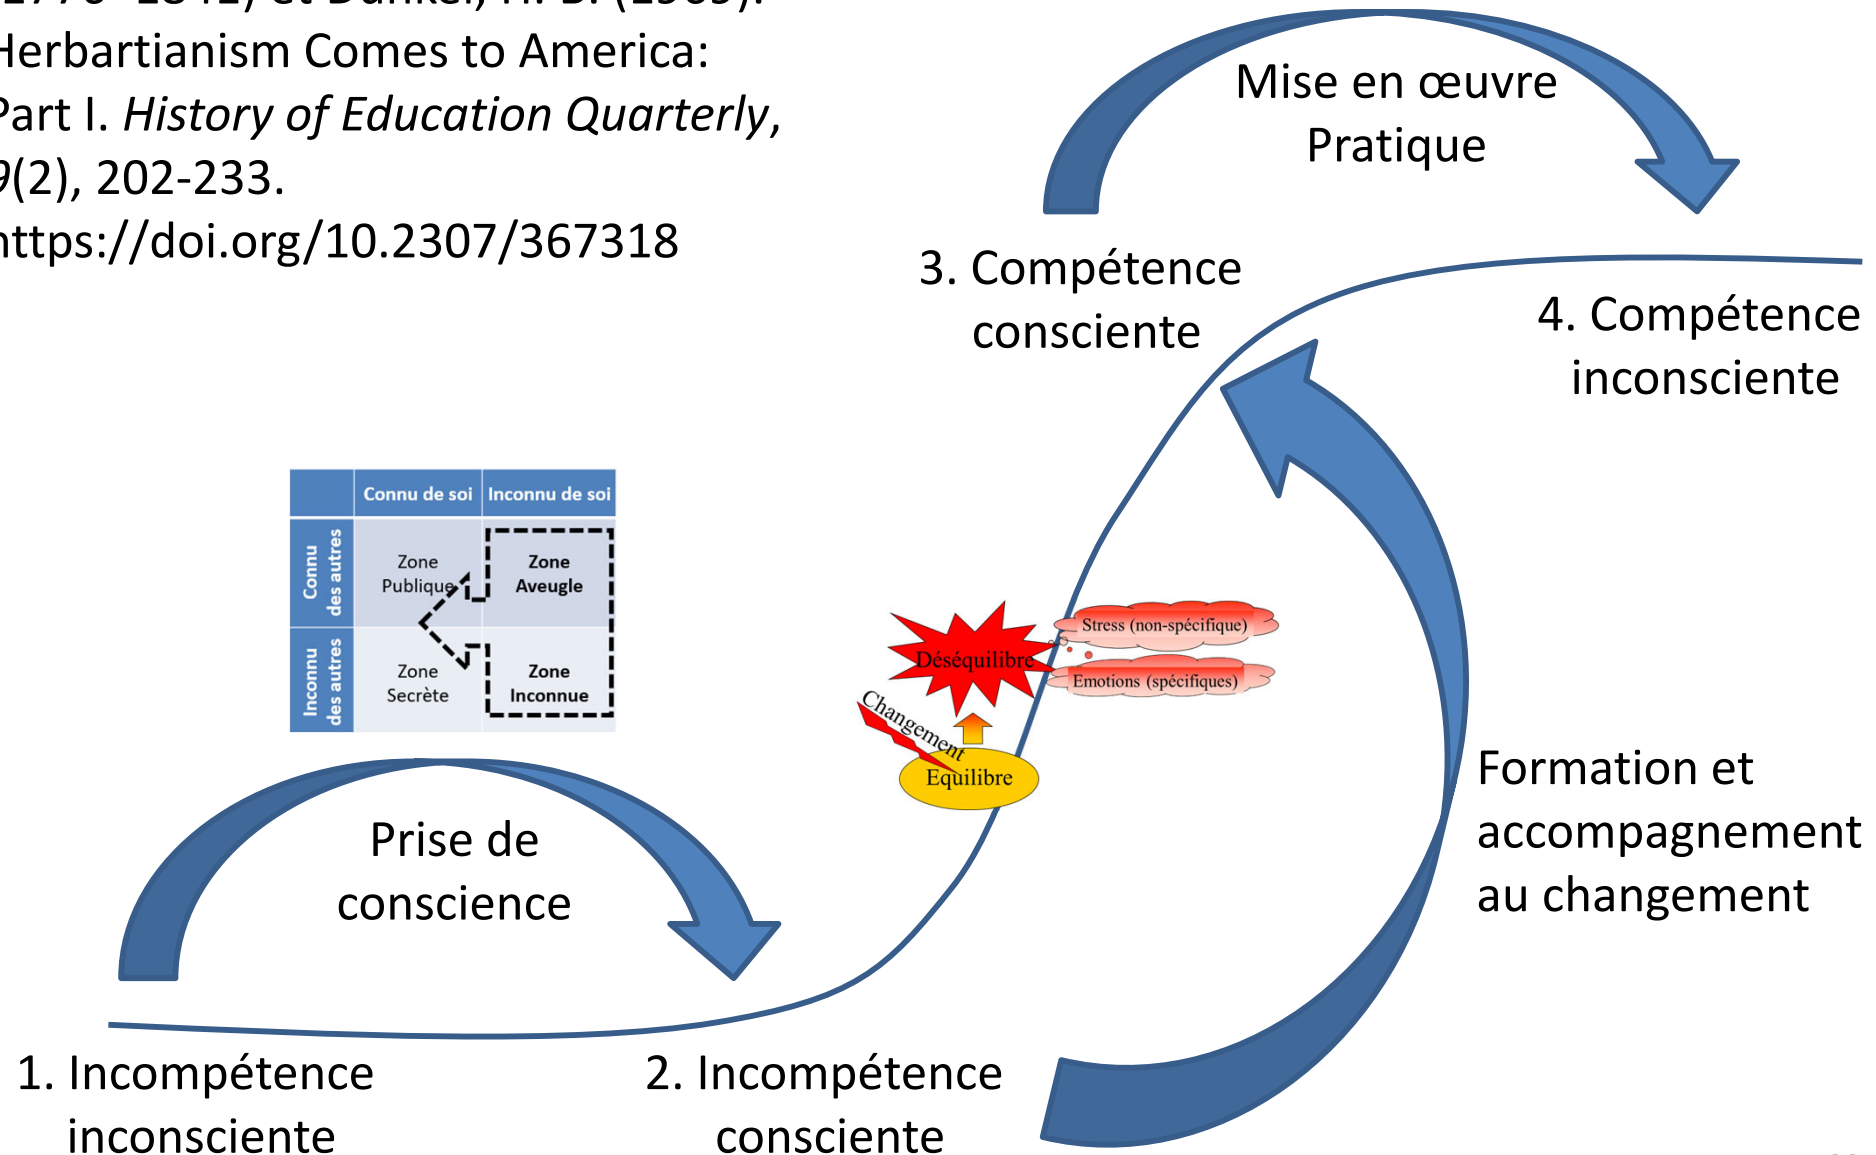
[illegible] Herbartianism Comes to America: Part I. *History of Education Quarterly*, 9(2), 202-233. https://doi.org/10.2307/367318

Mise en œuvre
Pratique

3. Compétence consciente

4. Compétence inconsciente

| | Connu de soi | Inconnu de soi |
|---|---|---|
| Connu des autres | Zone Publique | Zone Aveugle |
| Inconnu des autres | Zone Secrète | Zone Inconnue |

Déséquilibre
Stress (non-spécifique)
Emotions (spécifiques)
Changement
Equilibre

Formation et accompagnement au changement

Prise de conscience

1. Incompétence inconsciente

2. Incompétence consciente